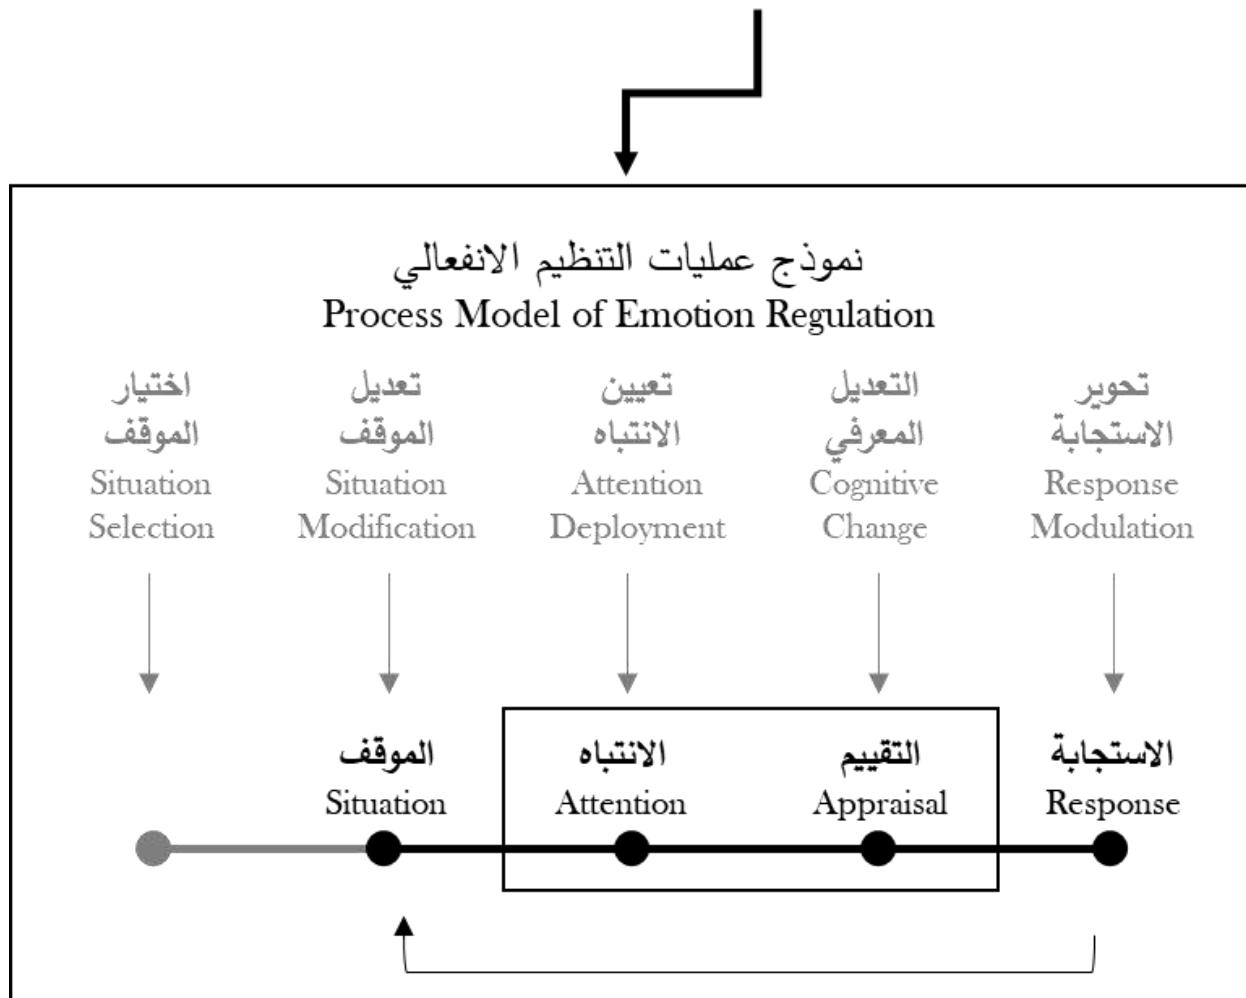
نموذج عمليات التنظيم الانفعالي
Process Model of Emotion Regulation

اختيار الموقف
Situation Selection

تعديل الموقف
Situation Modification

تعيين الانتباه
Attention Deployment

التعديل المعرفي
Cognitive Change

تحوير الاستجابة
Response Modulation

الموقف
Situation

الانتباه
Attention

التقييم
Appraisal

الاستجابة
Response